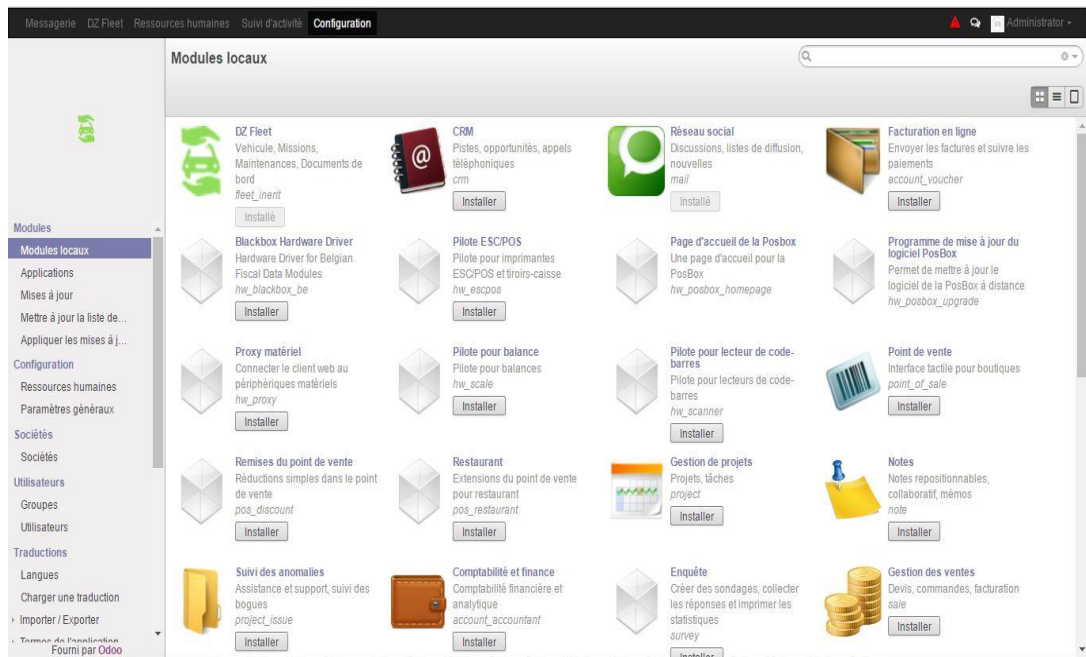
Messagerie DZ Fleet Ressources humaines Suivi d'activité Configuration

Administrator

Modules locaux

Modules
Modules locaux
Applications
Mises à jour
Mettre à jour la liste de...
Appliquer les mises à j...
Configuration
Ressources humaines
Paramètres généraux
Sociétés
Sociétés
Utilisateurs
Groupes
Utilisateurs
Traductions
Langues
Charger une traduction
Importer / Exporter
Termes de l'application
Fourni par Odoo

DZ Fleet
Vehicule, Missions, Maintenances, Documents de bord
fleet_inerit
Installé

CRM
Pistes, opportunités, appels téléphoniques
crm
Installer

Réseau social
Discussions, listes de diffusion, nouvelles
mail
Installé

Facturation en ligne
Envoyer les factures et suivre les paiements
account_voucher
Installer

Blackbox Hardware Driver
Hardware Driver for Belgian Fiscal Data Modules
hw_blackbox_be
Installer

Pilote ESC/POS
Pilote pour imprimantes ESC/POS et tiroirs-caisse
hw_escpos
Installer

Page d'accueil de la Posbox
Une page d'accueil pour la PosBox
hw_posbox_homepage
Installer

Programme de mise à jour du logiciel PosBox
Permet de mettre à jour le logiciel de la PosBox à distance
hw_posbox_upgrade
Installer

Proxy matériel
Connecter le client web au périphériques matériels
hw_proxy
Installer

Pilote pour balance
Pilote pour balances
hw_scale
Installer

Pilote pour lecteur de code-barres
Pilote pour lecteurs de code-barres
hw_scanner
Installer

Point de vente
Interface tactile pour boutiques
point_of_sale
Installer

Remises du point de vente
Réductions simples dans le point de vente
pos_discount
Installer

Restaurant
Extensions du point de vente pour restaurant
pos_restaurant
Installer

Gestion de projets
Projets, tâches
project
Installer

Notes
Notes repositionnables, collaboratif, mémos
note
Installer

Suivi des anomalies
Assistance and support, suivi des bogues
project_issue
Installer

Comptabilité et finance
Comptabilité financière et analytique
account_accountant
Installer

Enquête
Créer des sondages, collecter les réponses et imprimer les statistiques
survey
Installer

Gestion des ventes
Devis, commandes, facturation
sale
Installer